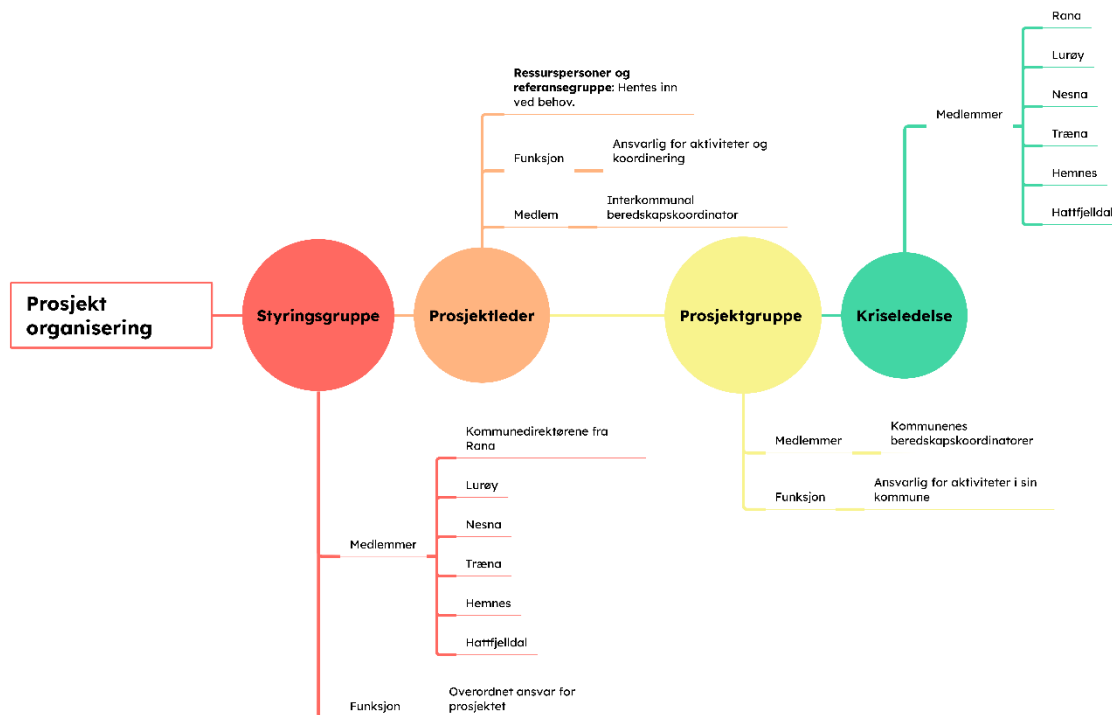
Prosjekt organisering

Styringsgruppe

Prosjektleder

Prosjektgruppe

Kriseledelse

**Ressurspersoner og referansegruppe**: Hentes inn ved behov.

Funksjon
Ansvarlig for aktiviteter og koordinering

Medlem
Interkommunal beredskapskoordinator

Medlemmer
Rana
Lurøy
Nesna
Træna
Hemnes
Hattfjelldal

Medlemmer
Kommunenes beredskapskoordinatorer

Funksjon
Ansvarlig for aktiviteter i sin kommune

Medlemmer
Kommunedirektørene fra Rana
Lurøy
Nesna
Træna
Hemnes
Hattfjelldal

Funksjon
Overordnet ansvar for prosjektet